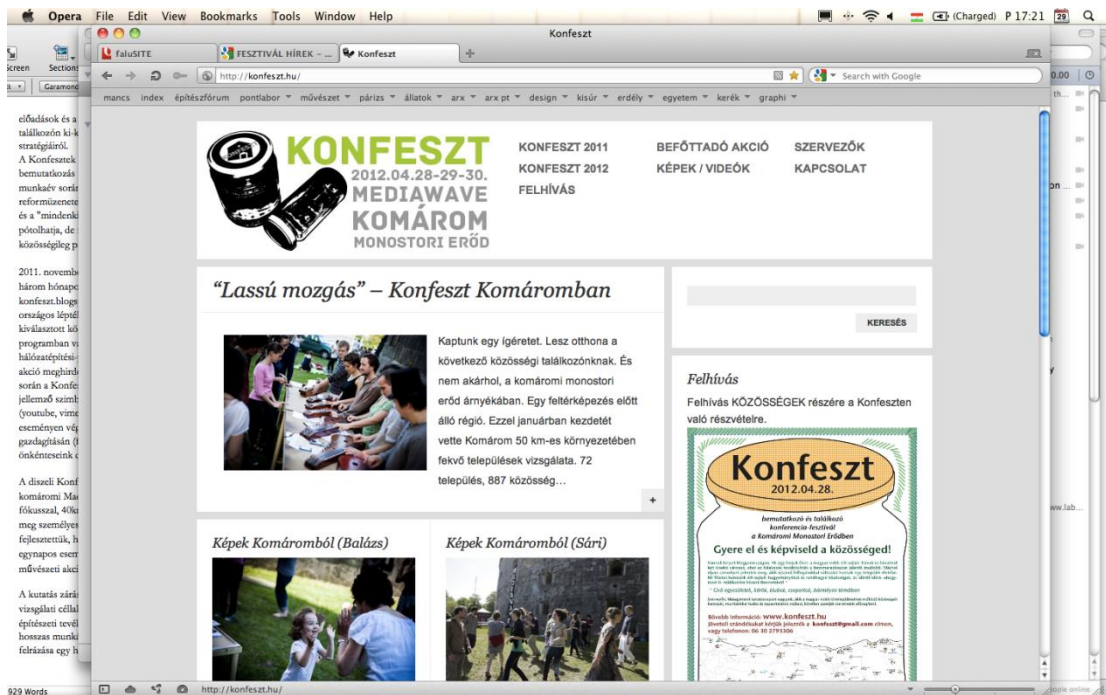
Opera File Edit View Bookmarks Tools Window Help

(Charged) P 17:21 29

Konfeszt

faluSITE | FESZTIVÁL HÍREK – ... | Konfeszt

http://konfeszt.hu/

Search with Google

mancs index építészfórum pontlabor művészet párizs állatok arx arx pt design kisúr erdély egyetem kerék graphi

Screen Sections

Garamond

előadások és a találkozón ki-k stratégiáiról. A Konfesztek bemutatkozás munkaév sorár reformüzenete és a "mindenk pótolhatja, de közösségileg p

2011. novemb három hónapo konfeszt.blogs országos léptél kiválasztott kö programban v hálózatépítési- akció meghirde során a Konfe jellemző szimb (youtube, vime eseményen vég gazdagítását (l önkénteseink

A diszeli Konf komáromi Ma fókusszal, 40k meg személyes fejlesztettük, h egynapos esem művészeti akci

A kutatás zárá vizsgálati céll építészeti tevél hosszas munki felrázása egy h

929 Words

KONFESZT
2012.04.28-29-30.
MEDIAWAVE
KOMÁROM
MONOSTORI ERŐD

KONFESZT 2011
KONFESZT 2012
FELHÍVÁS
BEFŐTTADÓ AKCIÓ
KÉPEK / VIDEÓK
SZERVEZŐK
KAPCSOLAT

“Lassú mozgás” – Konfeszt Komáromban

Kaptunk egy ígéretet. Lesz otthona a következő közösségi találkozónknak. És nem akárhol, a komáromi monostori erőd árnyékában. Egy feltérképezés előtt álló régió. Ezzel januárban kezdetét vette Komárom 50 km-es környezetében fekvő települések vizsgálata. 72 település, 887 közösség…

+

KERESÉS

Felhívás

Felhívás KÖZÖSSÉGEK részére a Konfeszten való részvételre.

Konfeszt
2012.04.28.

bemutatkozó és találkozó konferencia-fesztivál a Komáromi Monostori Erődben

Gyere el és képviseld a közösséged!

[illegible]

További információ: www.konfeszt.hu

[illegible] konfeszt@gmail.com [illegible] 06 30 2791306

Képek Komáromból (Balázs)

Képek Komáromból (Sári)

http://konfeszt.hu/

0.00

on ...

ww.lab...